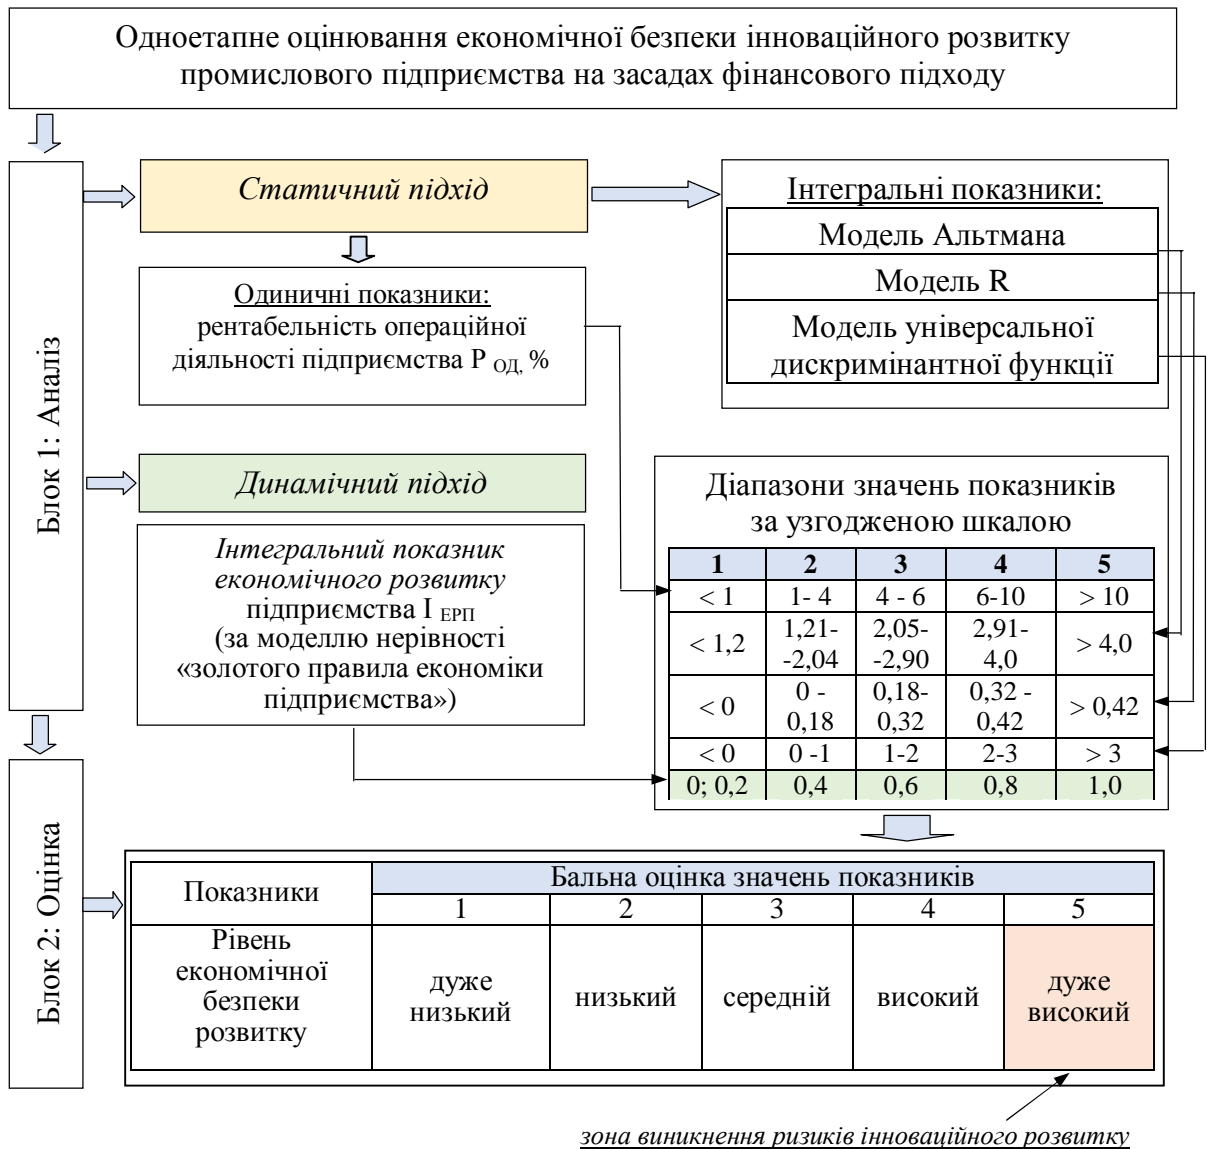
Одноетапне оцінювання економічної безпеки інноваційного розвитку промислового підприємства на засадах фінансового підходу

Блок 1: Аналіз

Статичний підхід

Одиничні показники:
рентабельність операційної діяльності підприємства Р $_{ОД,}$ %

Інтегральні показники:

Модель Альтмана

Модель R

Модель універсальної дискримінантної функції

Динамічний підхід

Інтегральний показник економічного розвитку підприємства І $_{ЕРП}$ (за моделлю нерівності «золотого правила економіки підприємства»)

Діапазони значень показників за узгодженою шкалою

| 1 | 2 | 3 | 4 | 5 |
|---|---|---|---|---|
| < 1 | 1- 4 | 4 - 6 | 6-10 | > 10 |
| < 1,2 | 1,21-2,04 | 2,05-2,90 | 2,91-4,0 | > 4,0 |
| < 0 | 0 - 0,18 | 0,18-0,32 | 0,32 - 0,42 | > 0,42 |
| < 0 | 0 -1 | 1-2 | 2-3 | > 3 |
| 0; 0,2 | 0,4 | 0,6 | 0,8 | 1,0 |

Блок 2: Оцінка

| Показники | Бальна оцінка значень показників | | | | |
|---|---|---|---|---|---|
| | 1 | 2 | 3 | 4 | 5 |
| Рівень економічної безпеки розвитку | дуже низький | низький | середній | високий | дуже високий |

зона виникнення ризиків інноваційного розвитку